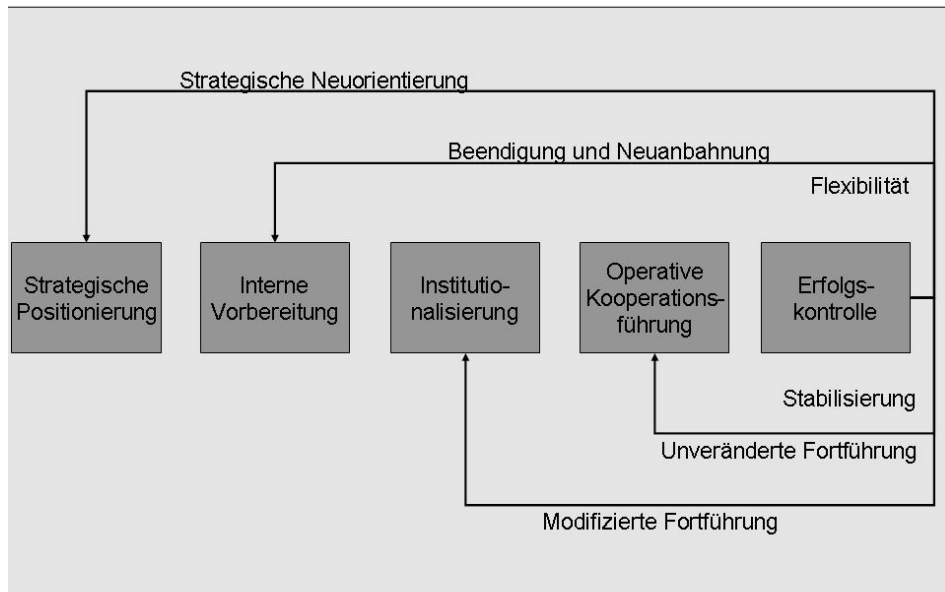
Strategische Neuorientierung

Beendigung und Neuanbahnung

Flexibilität

Strategische Positionierung

Interne Vorbereitung

Institutionalisierung

Operative Kooperationsführung

Erfolgskontrolle

Stabilisierung

Unveränderte Fortführung

Modifizierte Fortführung